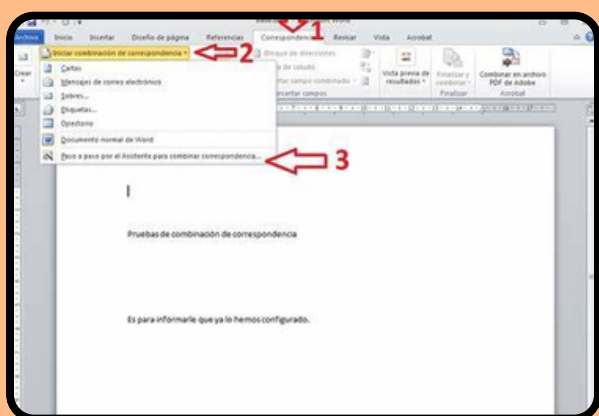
Archivo Inicio Insertar Diseño de página Referencias Correspondencia Revisar Vista Acrobat

1

Crear

Iniciar combinación de correspondencia

2

Bloque de direcciones

Línea de saludo

Insertar campo combinado

Insertar campos

Vista previa de resultados

Finalizar y combinar

Finalizar

Combinar en archivo PDF de Adobe

Acrobat

Cartas

Mensajes de correo electrónico

Sobres...

Etiquetas...

Directorio

Documento normal de Word

Paso a paso por el Asistente para combinar correspondencia...

3

Pruebas de combinación de correspondencia

Es para informarle que ya lo hemos configurado.